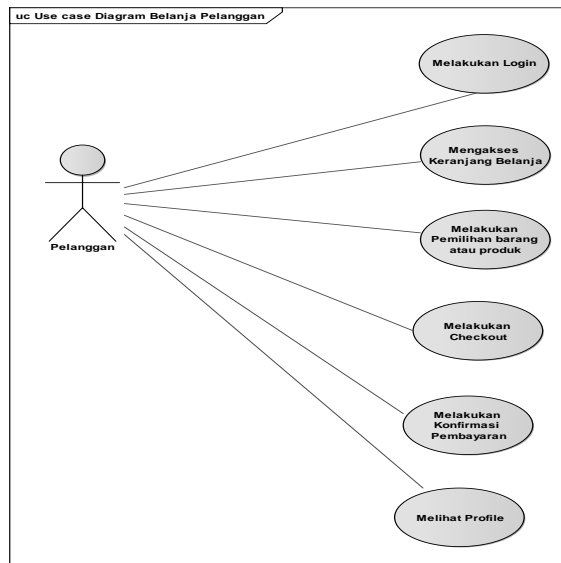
uc Use case Diagram Belanja Pelanggan

Pelanggan

Melakukan Login

Mengakses Keranjang Belanja

Melakukan Pemilihan barang atau produk

Melakukan Checkout

Melakukan Konfirmasi Pembayaran

Melihat Profile